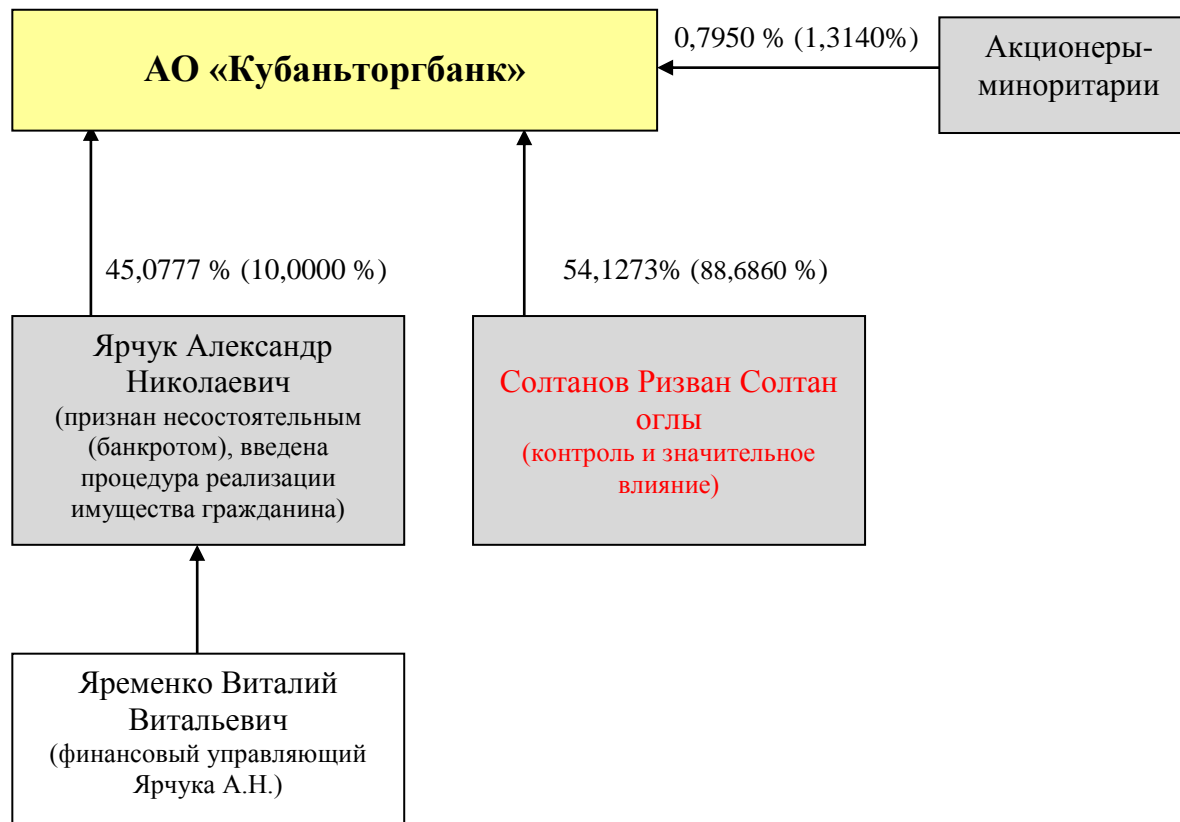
АО «Кубаньторгбанк»

0,7950 % (1,3140%)

Акционеры-миноритарии

45,0777 % (10,0000 %)

54,1273% (88,6860 %)

Ярчук Александр Николаевич
(признан несостоятельным (банкротом), введена процедура реализации имущества гражданина)

Солтанов Ризван Солтан оглы
(контроль и значительное влияние)

Яременко Виталий Витальевич
(финансовый управляющий Ярчука А.Н.)